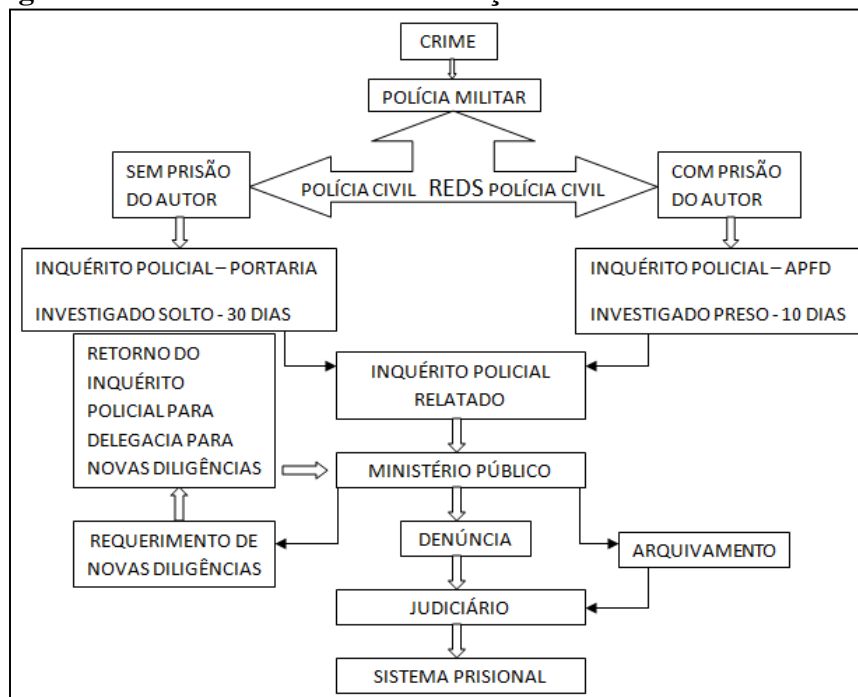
g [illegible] ç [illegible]

CRIME

POLÍCIA MILITAR

SEM PRISÃO DO AUTOR

POLÍCIA CIVIL REDS POLÍCIA CIVIL

COM PRISÃO DO AUTOR

INQUÉRITO POLICIAL – PORTARIA

INVESTIGADO SOLTO - 30 DIAS

INQUÉRITO POLICIAL – APFD

INVESTIGADO PRESO - 10 DIAS

RETORNO DO INQUÉRITO POLICIAL PARA DELEGACIA PARA NOVAS DILIGÊNCIAS

INQUÉRITO POLICIAL RELATADO

MINISTÉRIO PÚBLICO

REQUERIMENTO DE NOVAS DILIGÊNCIAS

DENÚNCIA

ARQUIVAMENTO

JUDICIÁRIO

SISTEMA PRISIONAL